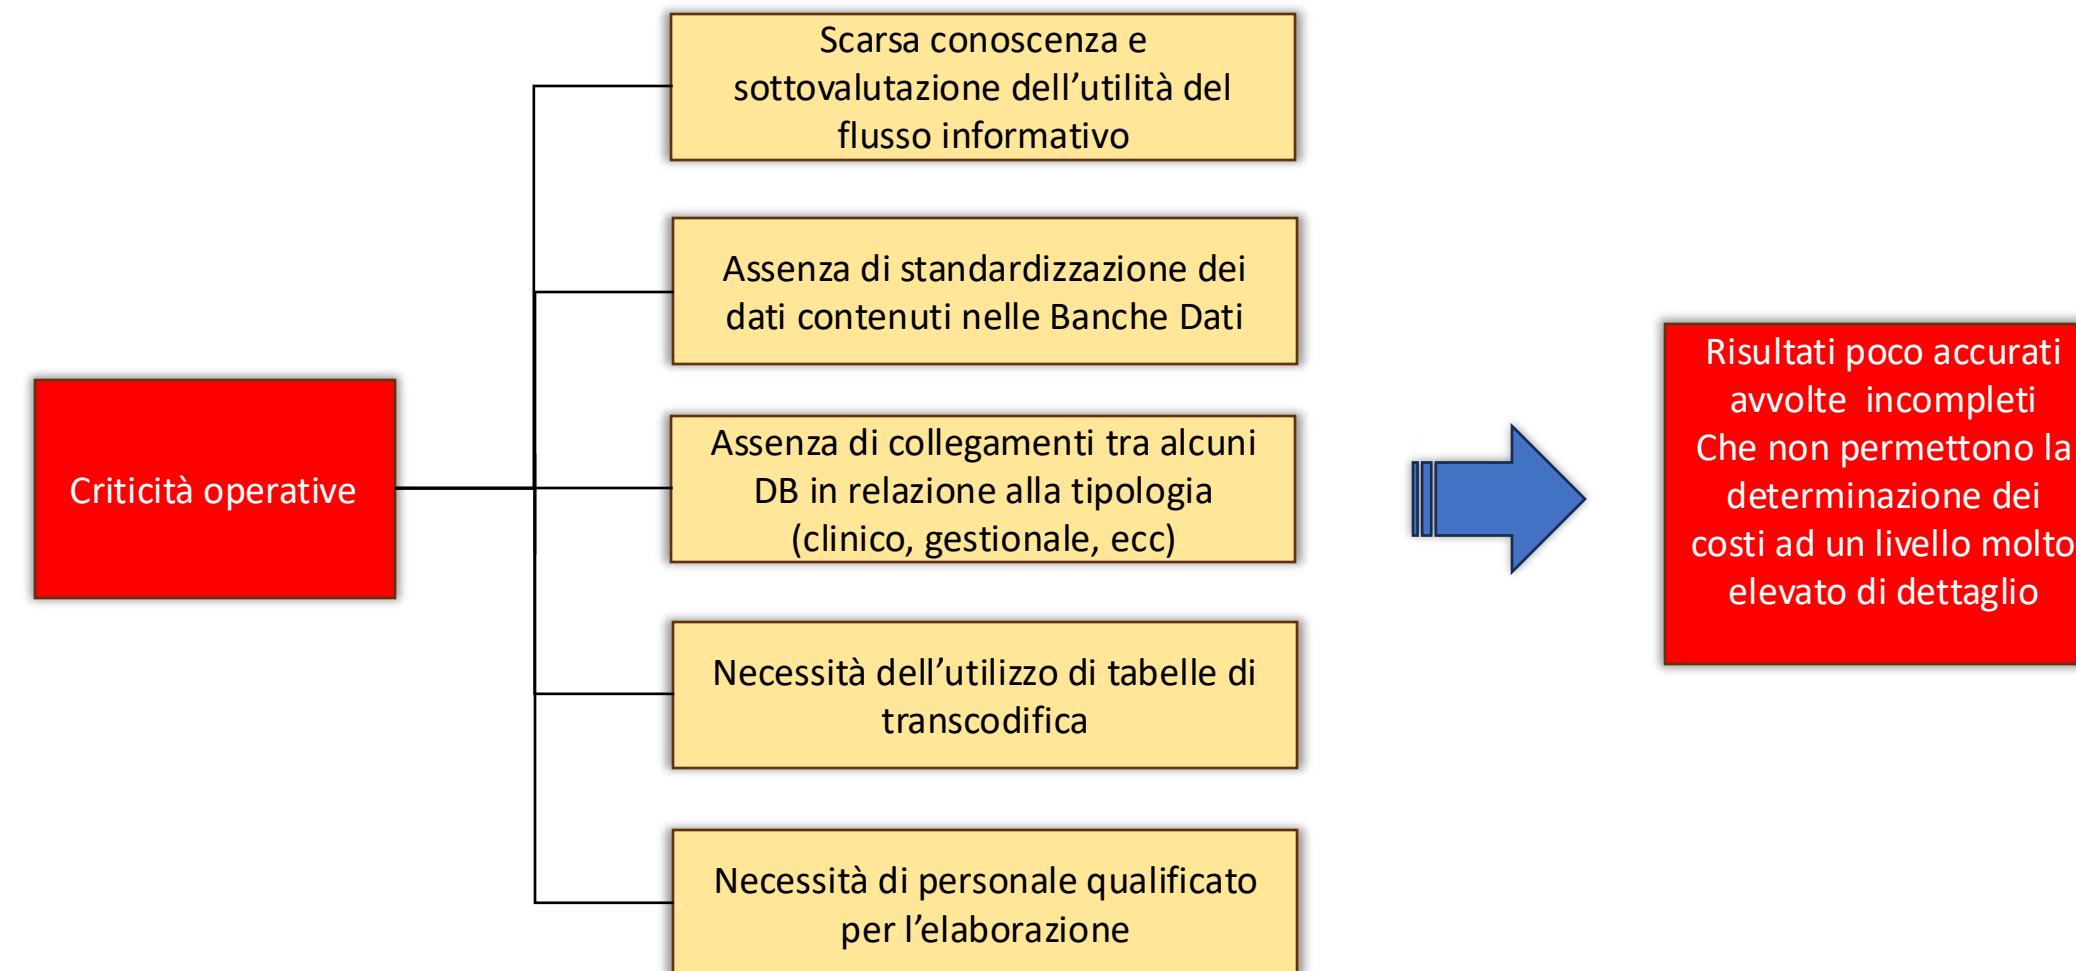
Criticità operative

Scarsa conoscenza e sottovalutazione dell’utilità del flusso informativo

Assenza di standardizzazione dei dati contenuti nelle Banche Dati

Assenza di collegamenti tra alcuni DB in relazione alla tipologia (clinico, gestionale, ecc)

Necessità dell’utilizzo di tabelle di transcodifica

Necessità di personale qualificato per l’elaborazione

Risultati poco accurati avvolte incompleti Che non permettono la determinazione dei costi ad un livello molto elevato di dettaglio